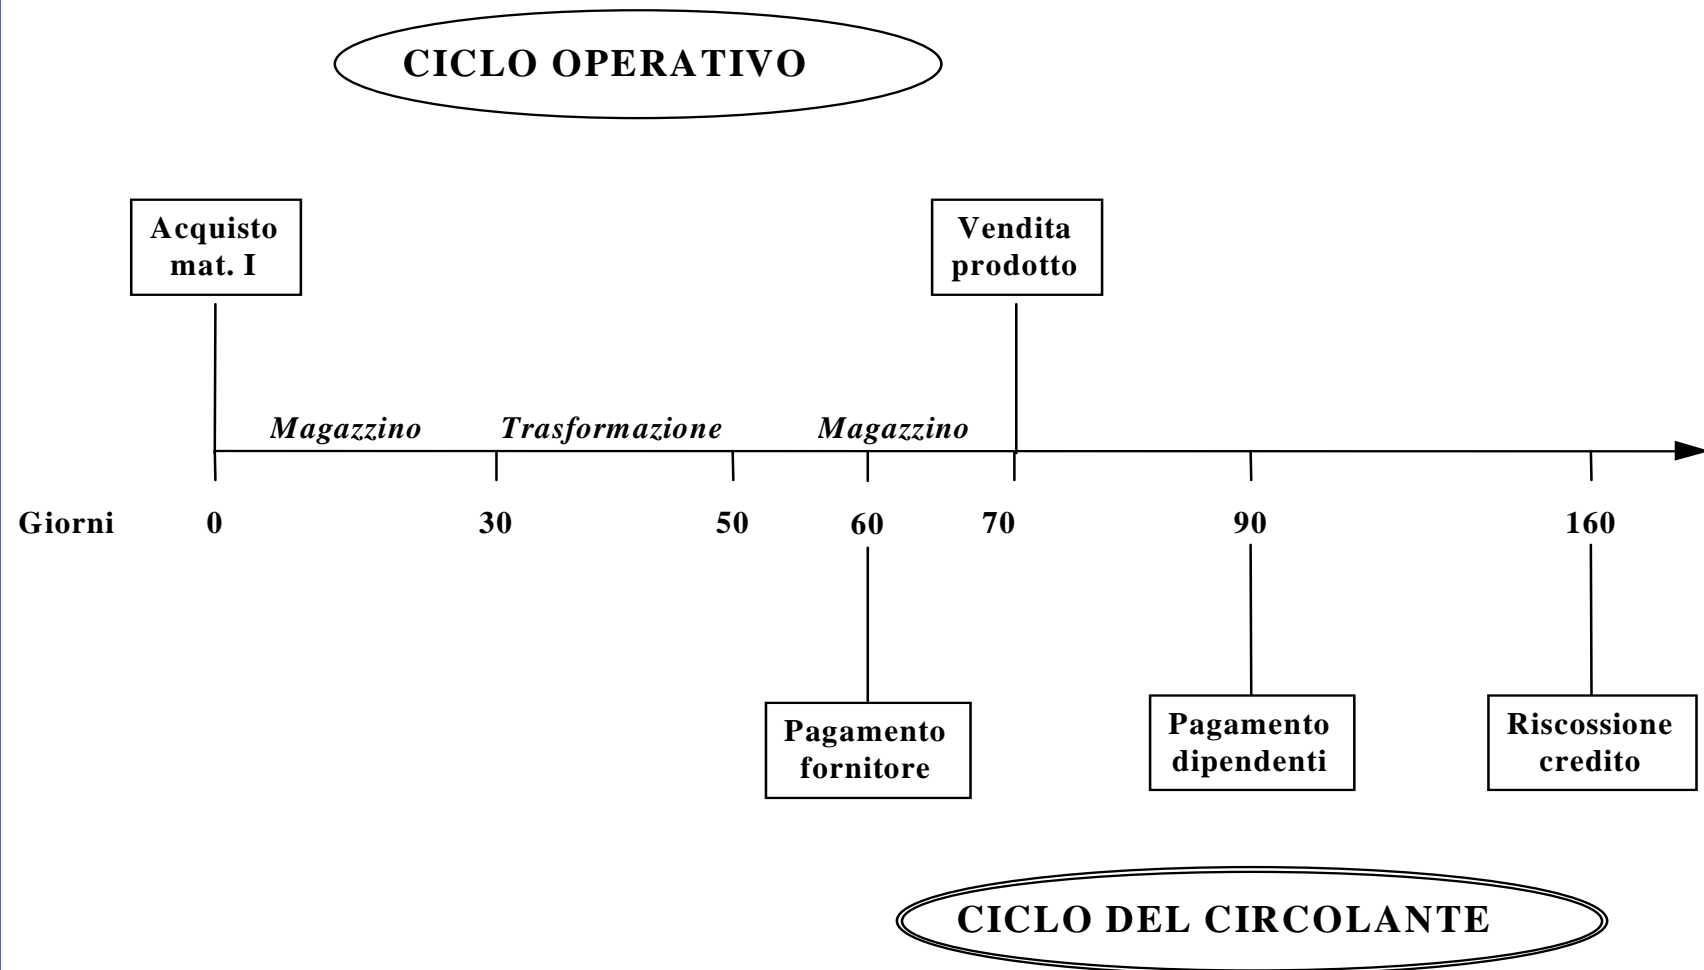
CICLO OPERATIVO

Acquisto mat. I

Vendita prodotto

Magazzino

Trasformazione

Magazzino

Giorni 0 30 50 60 70 90 160

Pagamento fornitore

Pagamento dipendenti

Riscossione credito

CICLO DEL CIRCOLANTE